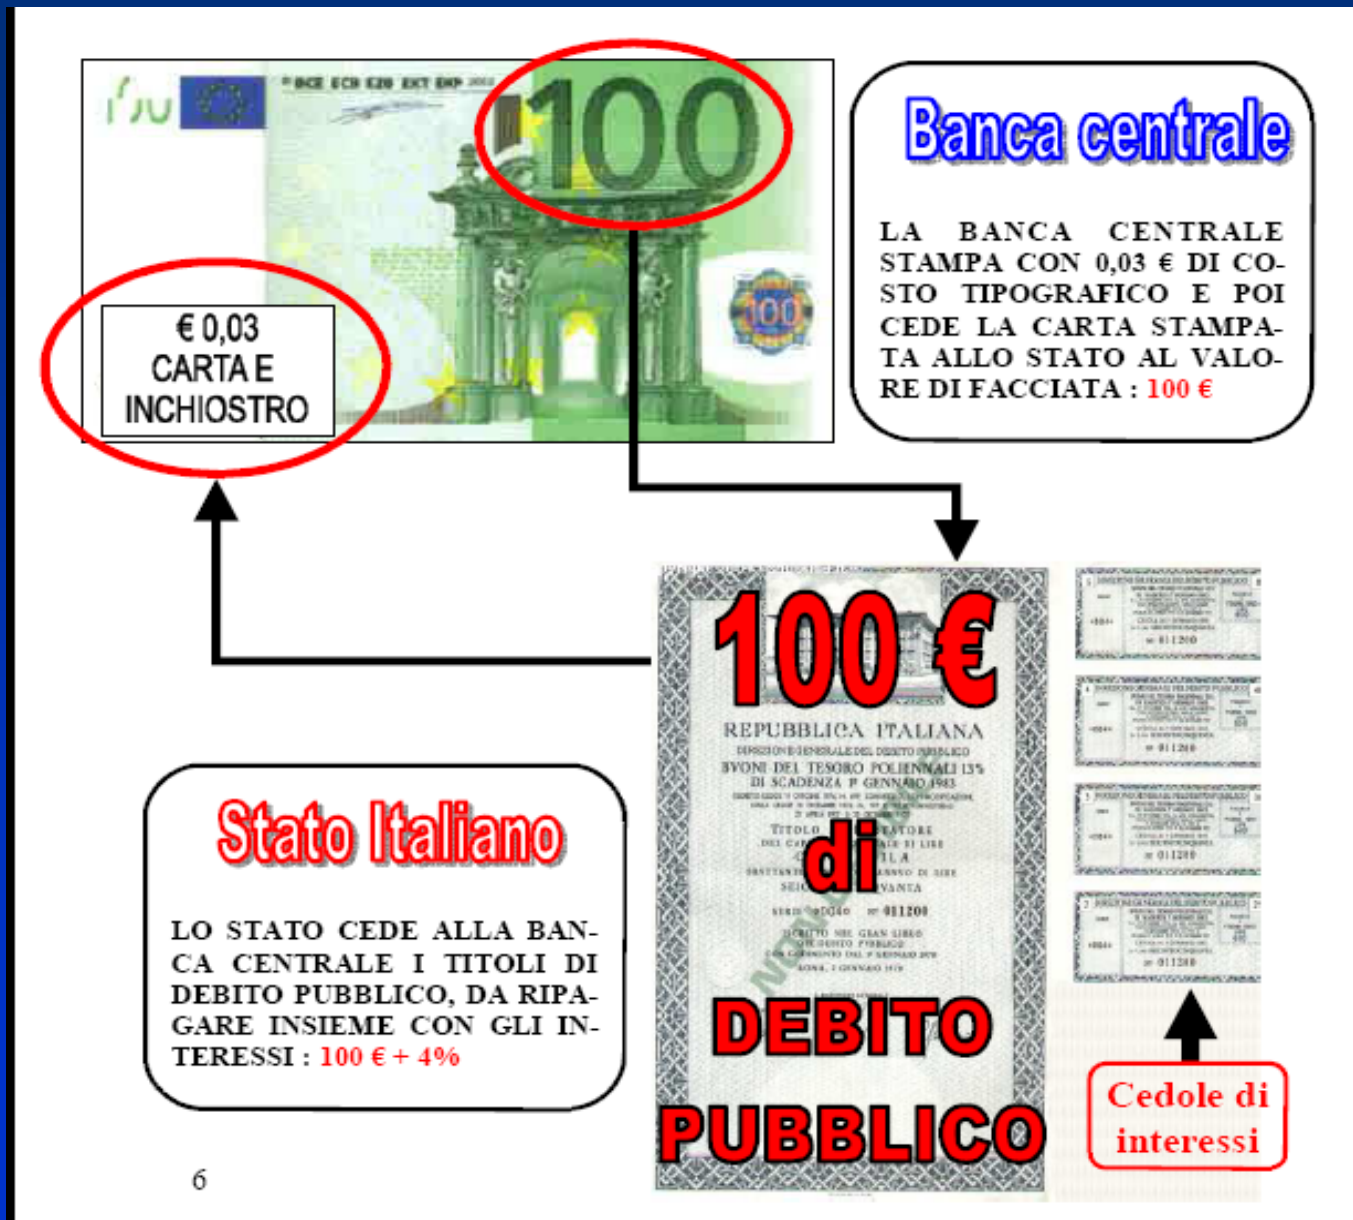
BCE ECB EZB EKT EKP 2002

100

€ 0,03
CARTA E
INCHIOSTRO

Banca centrale

LA BANCA CENTRALE STAMPA CON 0,03 € DI COSTO TIPOGRAFICO E POI CEDE LA CARTA STAMPATA ALLO STATO AL VALORE DI FACCIATA : 100 €

100 €

REPUBBLICA ITALIANA
DIREZIONE GENERALE DEL DEBITO PUBBLICO
BUONI DEL TESORO POLIENNALI 13%
DI SCADENZA 1° GENNAIO 1983

di

DEBITO
PUBBLICO

Stato Italiano

LO STATO CEDE ALLA BANCA CENTRALE I TITOLI DI DEBITO PUBBLICO, DA RIPAGARE INSIEME CON GLI INTERESSI : 100 € + 4%

Cedole di
interessi

6